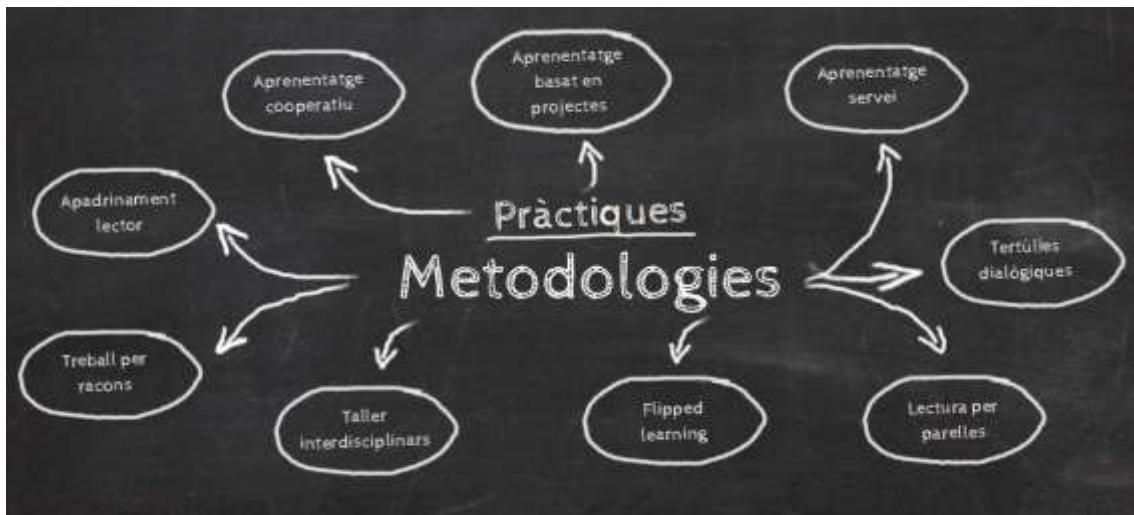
Aprenentatge cooperatiu

Aprenentatge basat en projectes

Aprenentatge servei

Apadrinament lector

Pràctiques

Metodologies

Tertúlies dialògiques

Treball per racons

Taller interdisciplinars

Flipped learning

Lectura per parelles